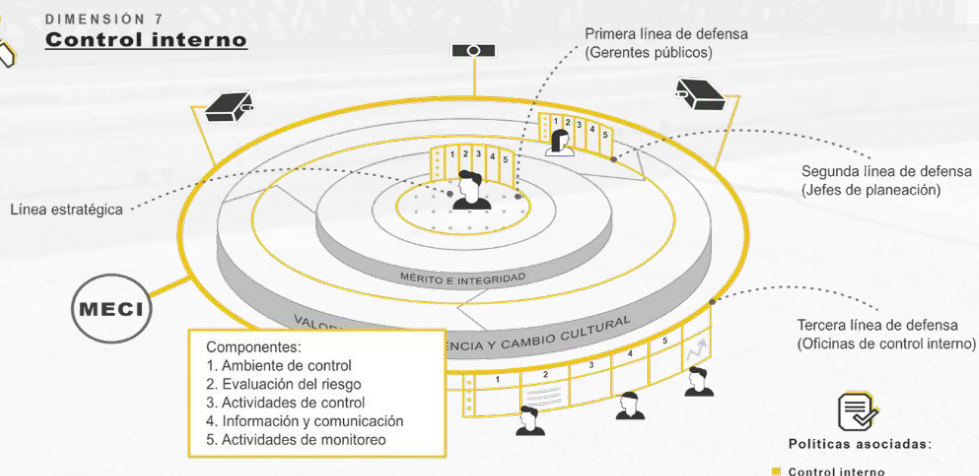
DIMENSIÓN 7
Control interno

Primera línea de defensa
(Gerentes públicos)

Segunda línea de defensa
(Jefes de planeación)

Línea estratégica

1 2 3 4 5

1 2 3 4 5

MÉRITO E INTEGRIDAD

MECI

VALO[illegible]ENCIA Y CAMBIO CULTURAL

Tercera línea de defensa
(Oficinas de control interno)

Componentes:
1. Ambiente de control
2. Evaluación del riesgo
3. Actividades de control
4. Información y comunicación
5. Actividades de monitoreo

1 2 3 4 5

Políticas asociadas:

Control interno